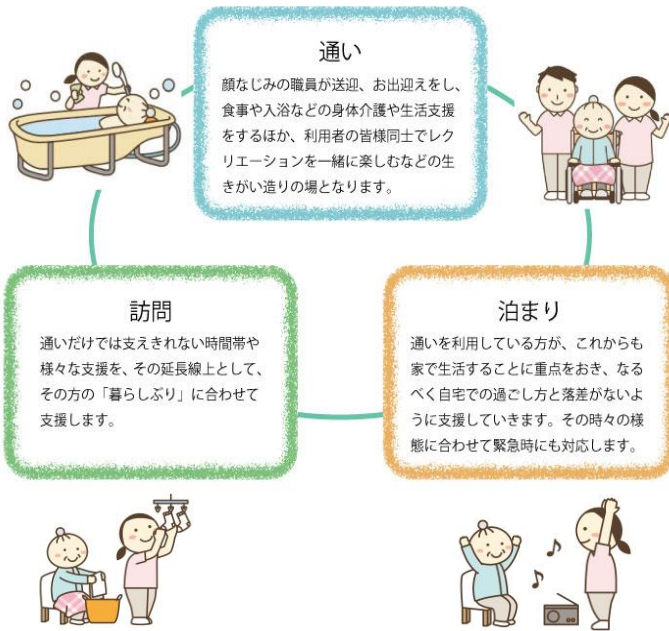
通い

顔なじみの職員が送迎、お出迎えをし、食事や入浴などの身体介護や生活支援をするほか、利用者の皆様同士でレクリエーションを一緒に楽しむなどの生きがい造りの場となります。

訪問

通いだけでは支えきれない時間帯や様々な支援を、その延長線上として、その方の「暮らしぶり」に合わせて支援します。

泊まり

通いを利用している方が、これからも家で生活することに重点をおき、なるべく自宅での過ごし方と落差がないように支援していきます。その時々の様態に合わせて緊急時にも対応します。